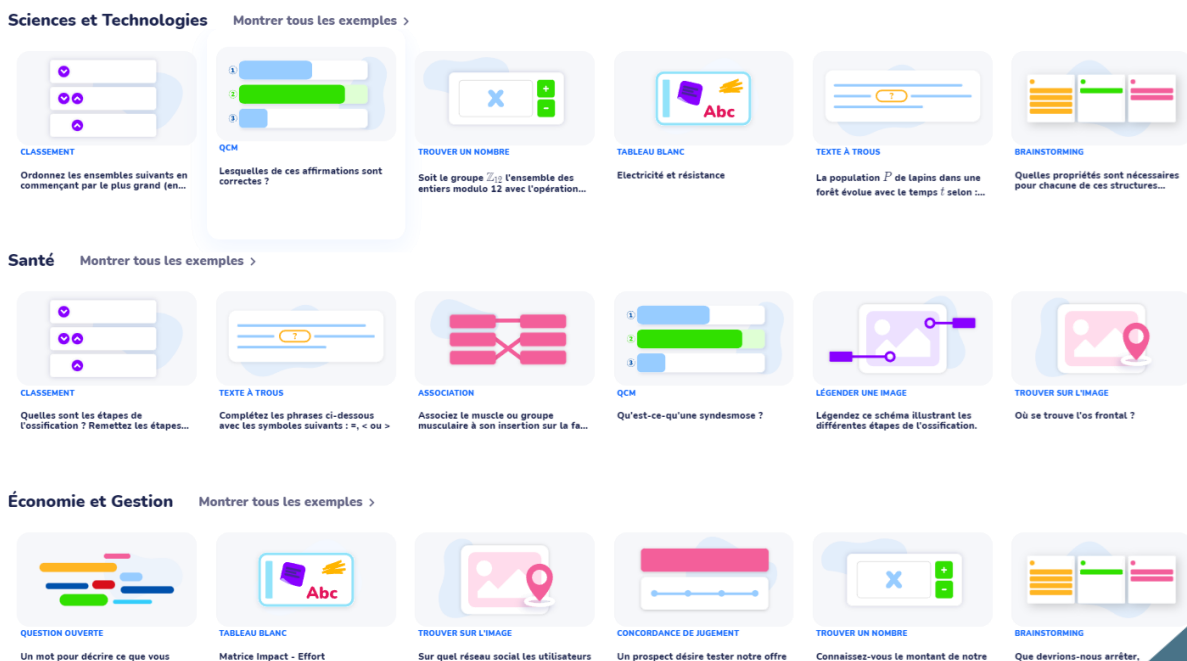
Sciences et Technologies Montrer tous les exemples >

1
2
3

Abc

CLASSEMENT
Ordonnez les ensembles suivants en commençant par le plus grand (en...

QCM
Lesquelles de ces affirmations sont correctes ?

TROUVER UN NOMBRE
Soit le groupe $\mathbb{Z}_{12}$ l'ensemble des entiers modulo 12 avec l'opération...

TABLEAU BLANC
Electricité et résistance

TEXTE À TROUS
La population $P$ de lapins dans une forêt évolue avec le temps $t$ selon :...

BRAINSTORMING
Quelles propriétés sont nécessaires pour chacune de ces structures...

Santé Montrer tous les exemples >

1
2
3

CLASSEMENT
Quelles sont les étapes de l'ossification ? Remettez les étapes...

TEXTE À TROUS
Complétez les phrases ci-dessous avec les symboles suivants : =, < ou >

ASSOCIATION
Associez le muscle ou groupe musculaire à son insertion sur la fa...

QCM
Qu'est-ce-qu'une syndesmose ?

LÉGENDER UNE IMAGE
Légendez ce schéma illustrant les différentes étapes de l'ossification.

TROUVER SUR L'IMAGE
Où se trouve l'os frontal ?

Économie et Gestion Montrer tous les exemples >

Abc

QUESTION OUVERTE
Un mot pour décrire ce que vous

TABLEAU BLANC
Matrice Impact - Effort

TROUVER SUR L'IMAGE
Sur quel réseau social les utilisateurs

CONCORDANCE DE JUGEMENT
Un prospect désire tester notre offre

TROUVER UN NOMBRE
Connaissez-vous le montant de notre

BRAINSTORMING
Que devrions-nous arrêter,